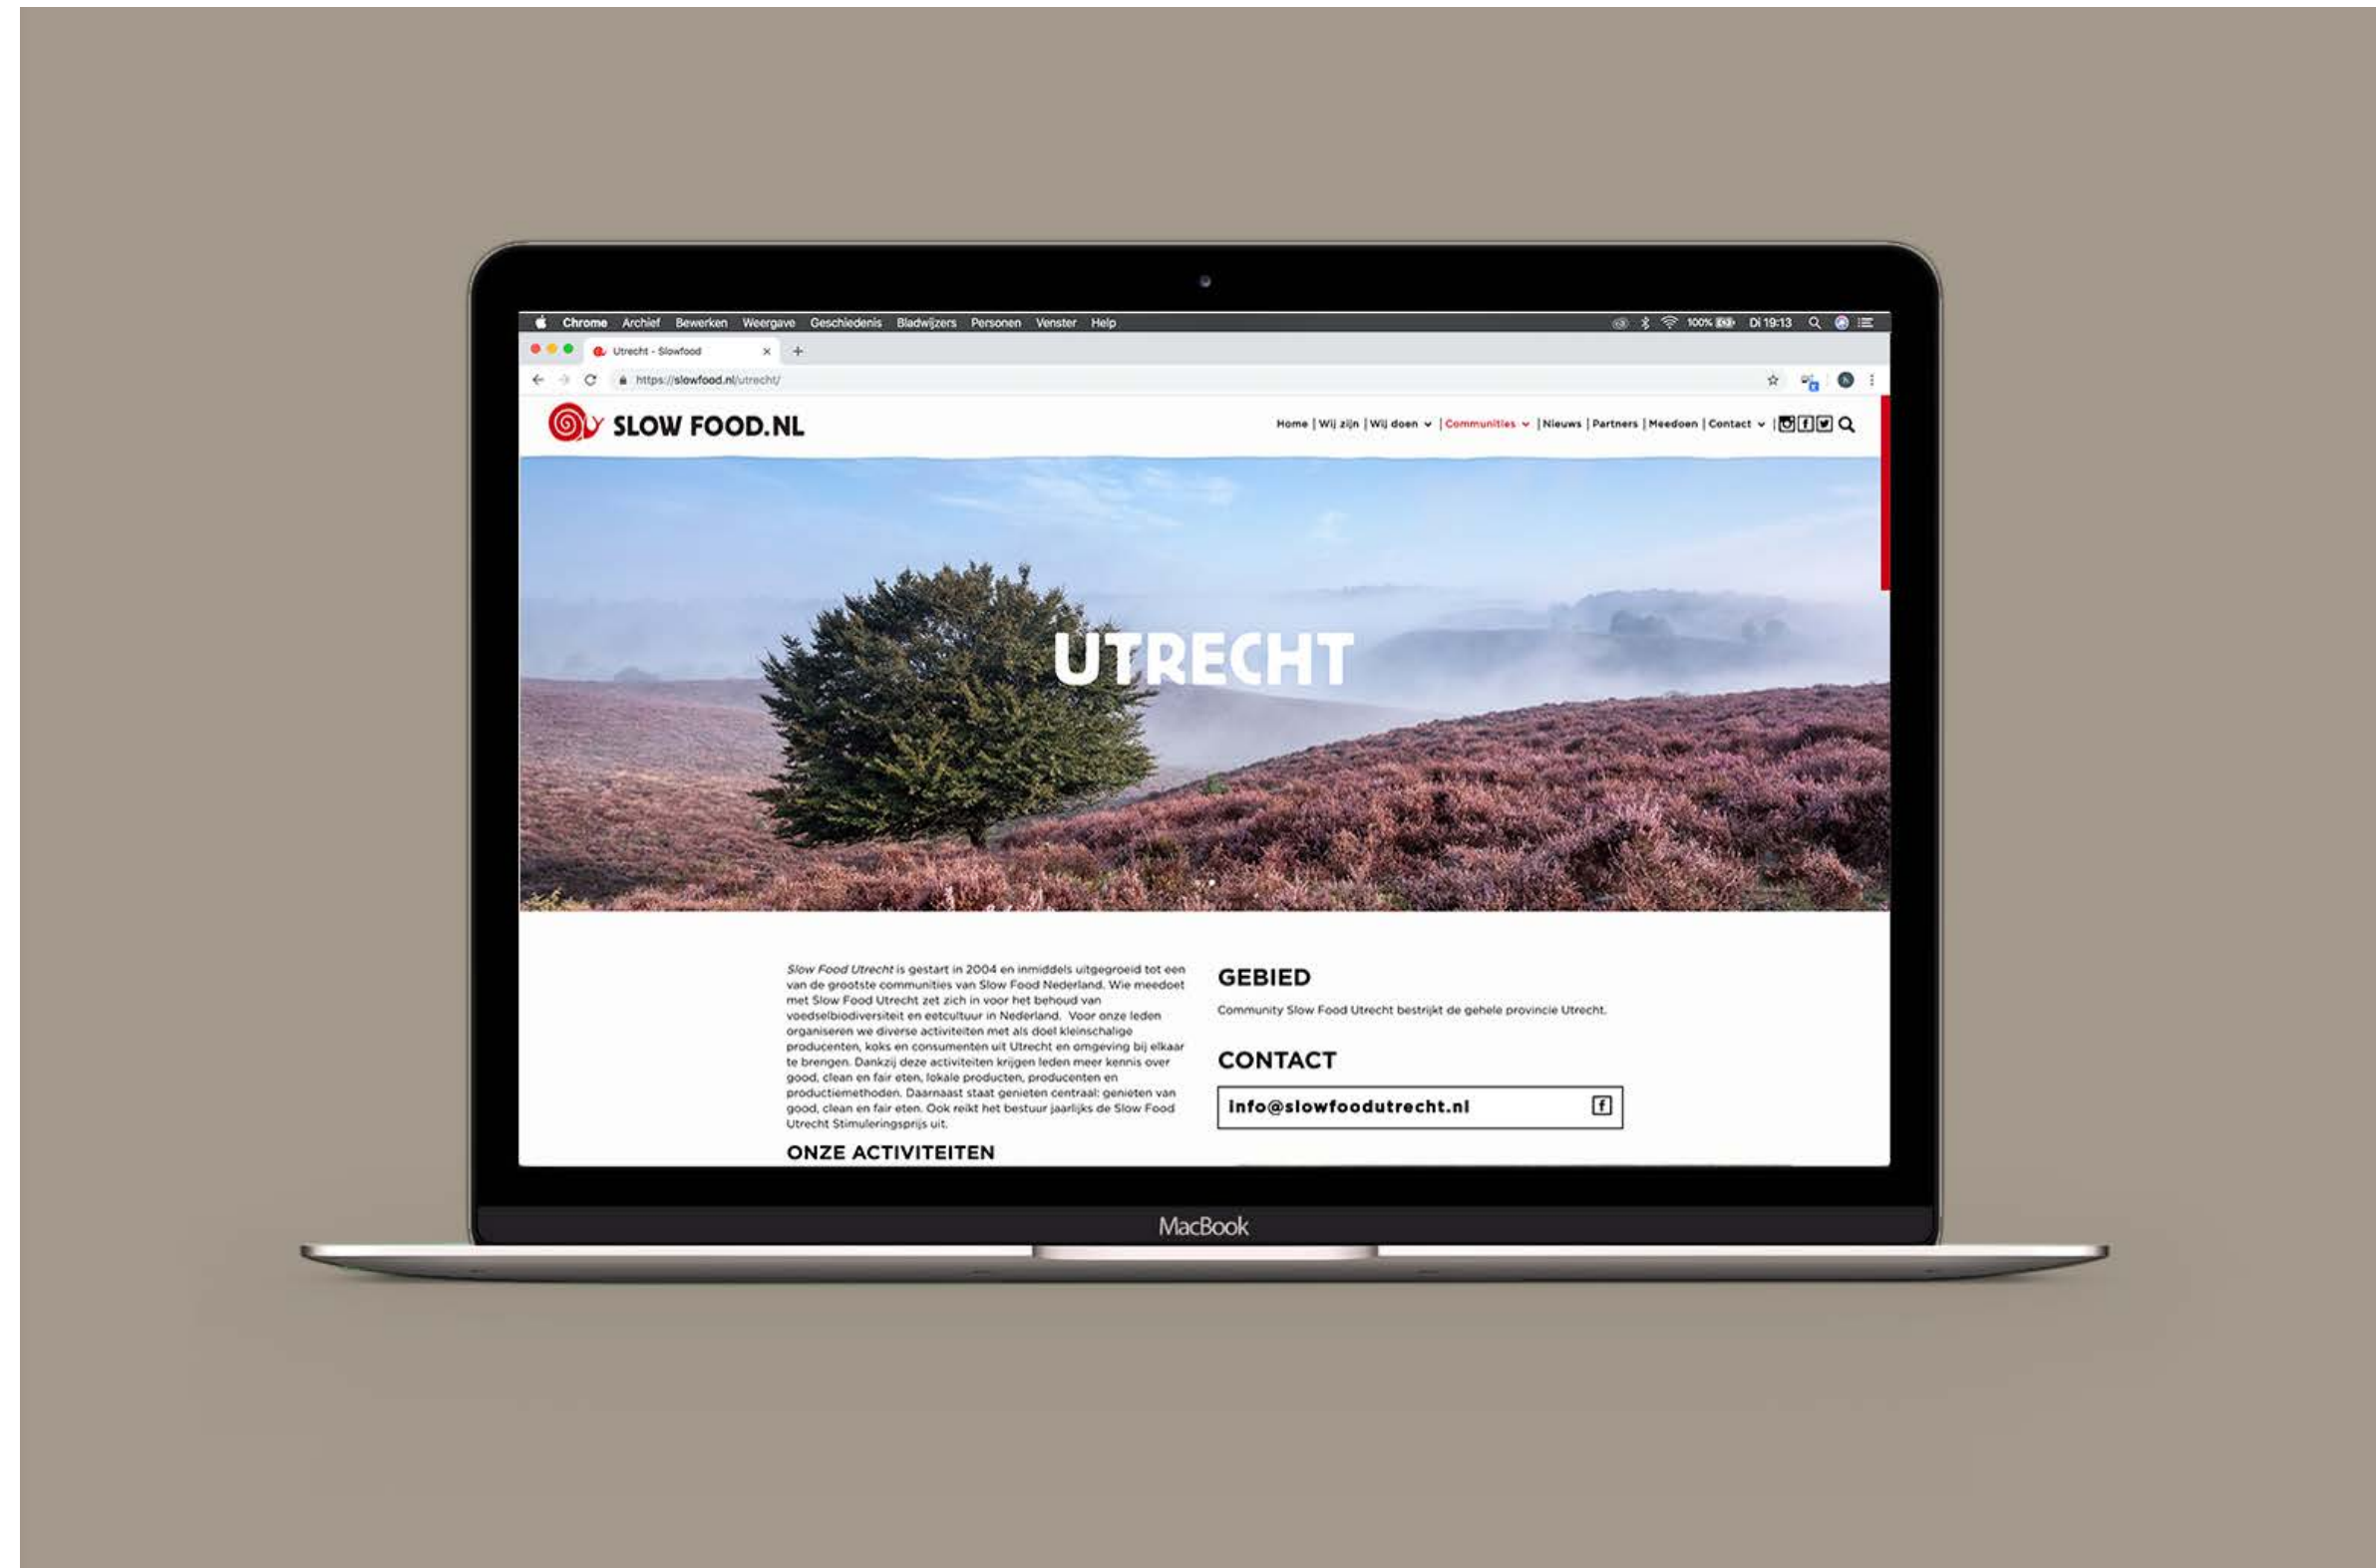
Chrome Archief Bewerken Weergave Geschiedenis Bladwijzers Personen Venster Help

100% Di 19:13

Utrecht - Slowfood

https://slowfood.nl/utrecht/

SLOW FOOD.NL

Home | Wij zijn | Wij doen | Communities | Nieuws | Partners | Meedoen | Contact

UTRECHT

Slow Food Utrecht is gestart in 2004 en inmiddels uitgegroeid tot een van de grootste communities van Slow Food Nederland. Wie meedoet met Slow Food Utrecht zet zich in voor het behoud van voedselbiodiversiteit en eetcultuur in Nederland. Voor onze leden organiseren we diverse activiteiten met als doel kleinschalige producenten, koks en consumenten uit Utrecht en omgeving bij elkaar te brengen. Dankzij deze activiteiten krijgen leden meer kennis over good, clean en fair eten, lokale producten, producenten en productiemethoden. Daarnaast staat genieten centraal: genieten van good, clean en fair eten. Ook reikt het bestuur jaarlijks de Slow Food Utrecht Stimuleringsprijs uit.

ONZE ACTIVITEITEN

GEBIED

Community Slow Food Utrecht bestrijkt de gehele provincie Utrecht.

CONTACT

info@slowfoodutrecht.nl

MacBook